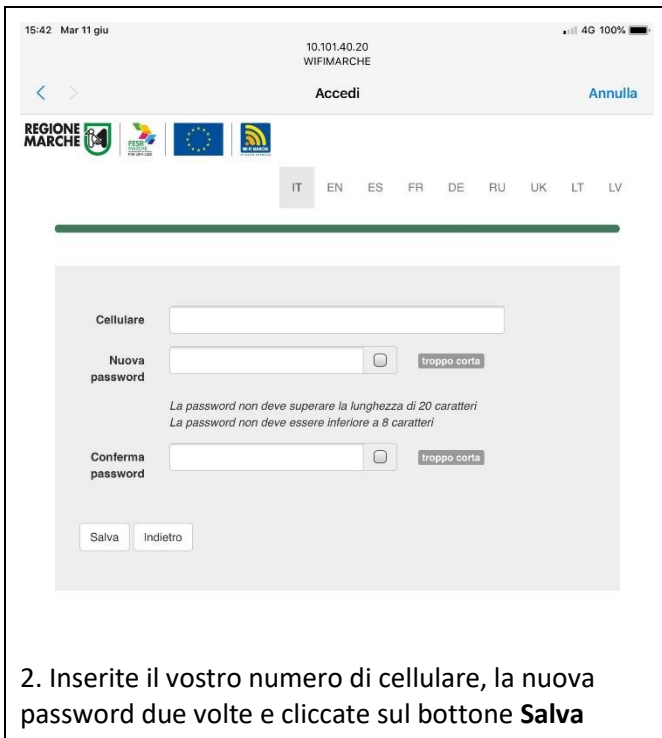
15:42 Mar 11 giu

10.101.40.20
WIFIMARCHE

4G 100%

Accedi

Annulla

REGIONE MARCHE

FESR MARCHE

IT EN ES FR DE RU UK LT LV

Cellulare

Nuova password

troppo corta

La password non deve superare la lunghezza di 20 caratteri
La password non deve essere inferiore a 8 caratteri

Conferma password

troppo corta

Salva Indietro

2. Inserite il vostro numero di cellulare, la nuova password due volte e cliccate sul bottone **Salva**